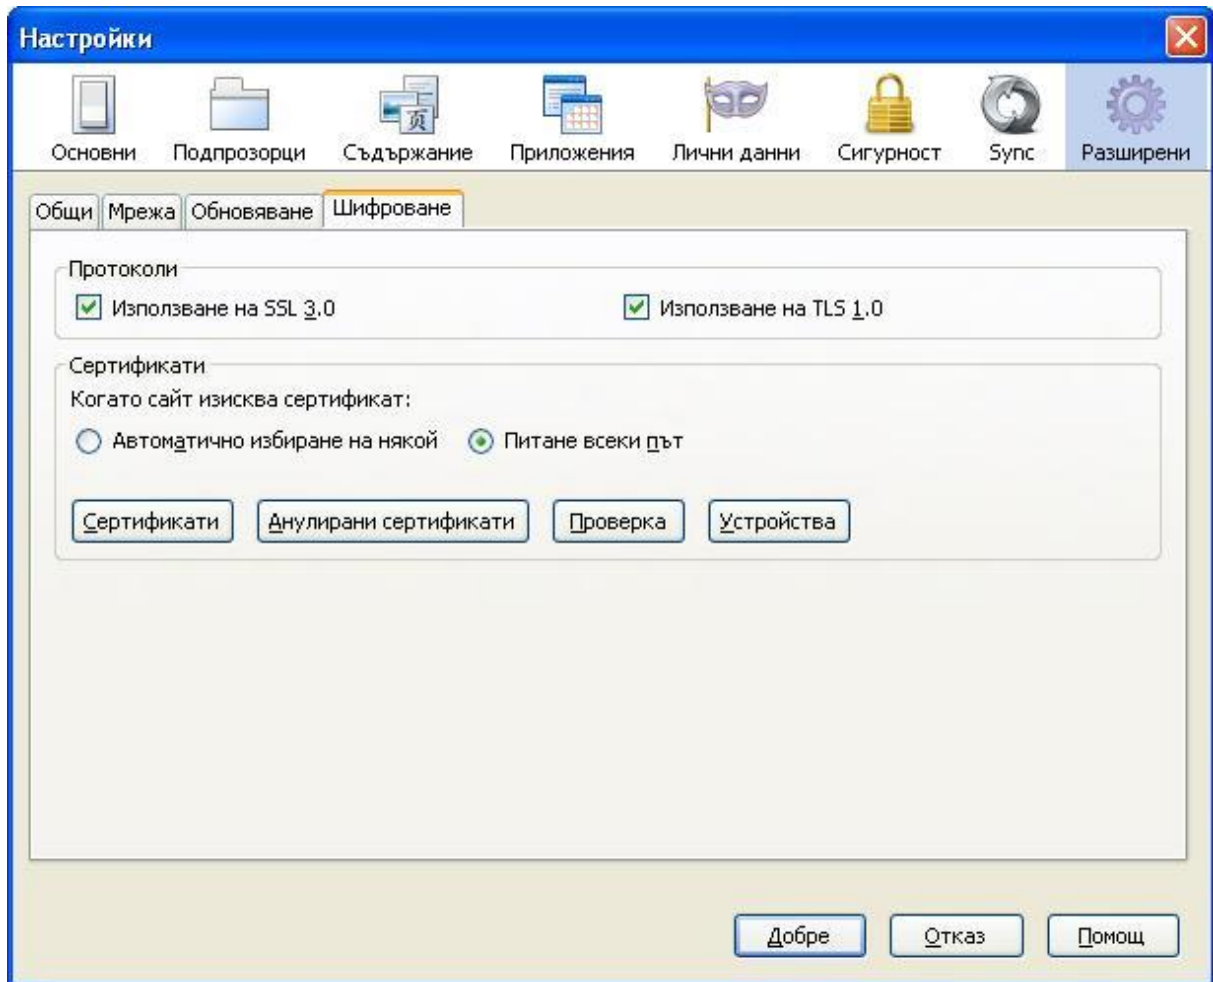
Настройки

Основни Подпрозорци Съдържание Приложения Лични данни Сигурност Sync Разширени

Общи Мрежа Обновяване Шифроване

Протоколи
Използване на SSL 3.0
Използване на TLS 1.0

Сертификати
Когато сайт изисква сертификат:
Автоматично избиране на някой
Питане всеки път

Сертификати
Анулирани сертификати
Проверка
Устройства

Добре
Отказ
Помощ